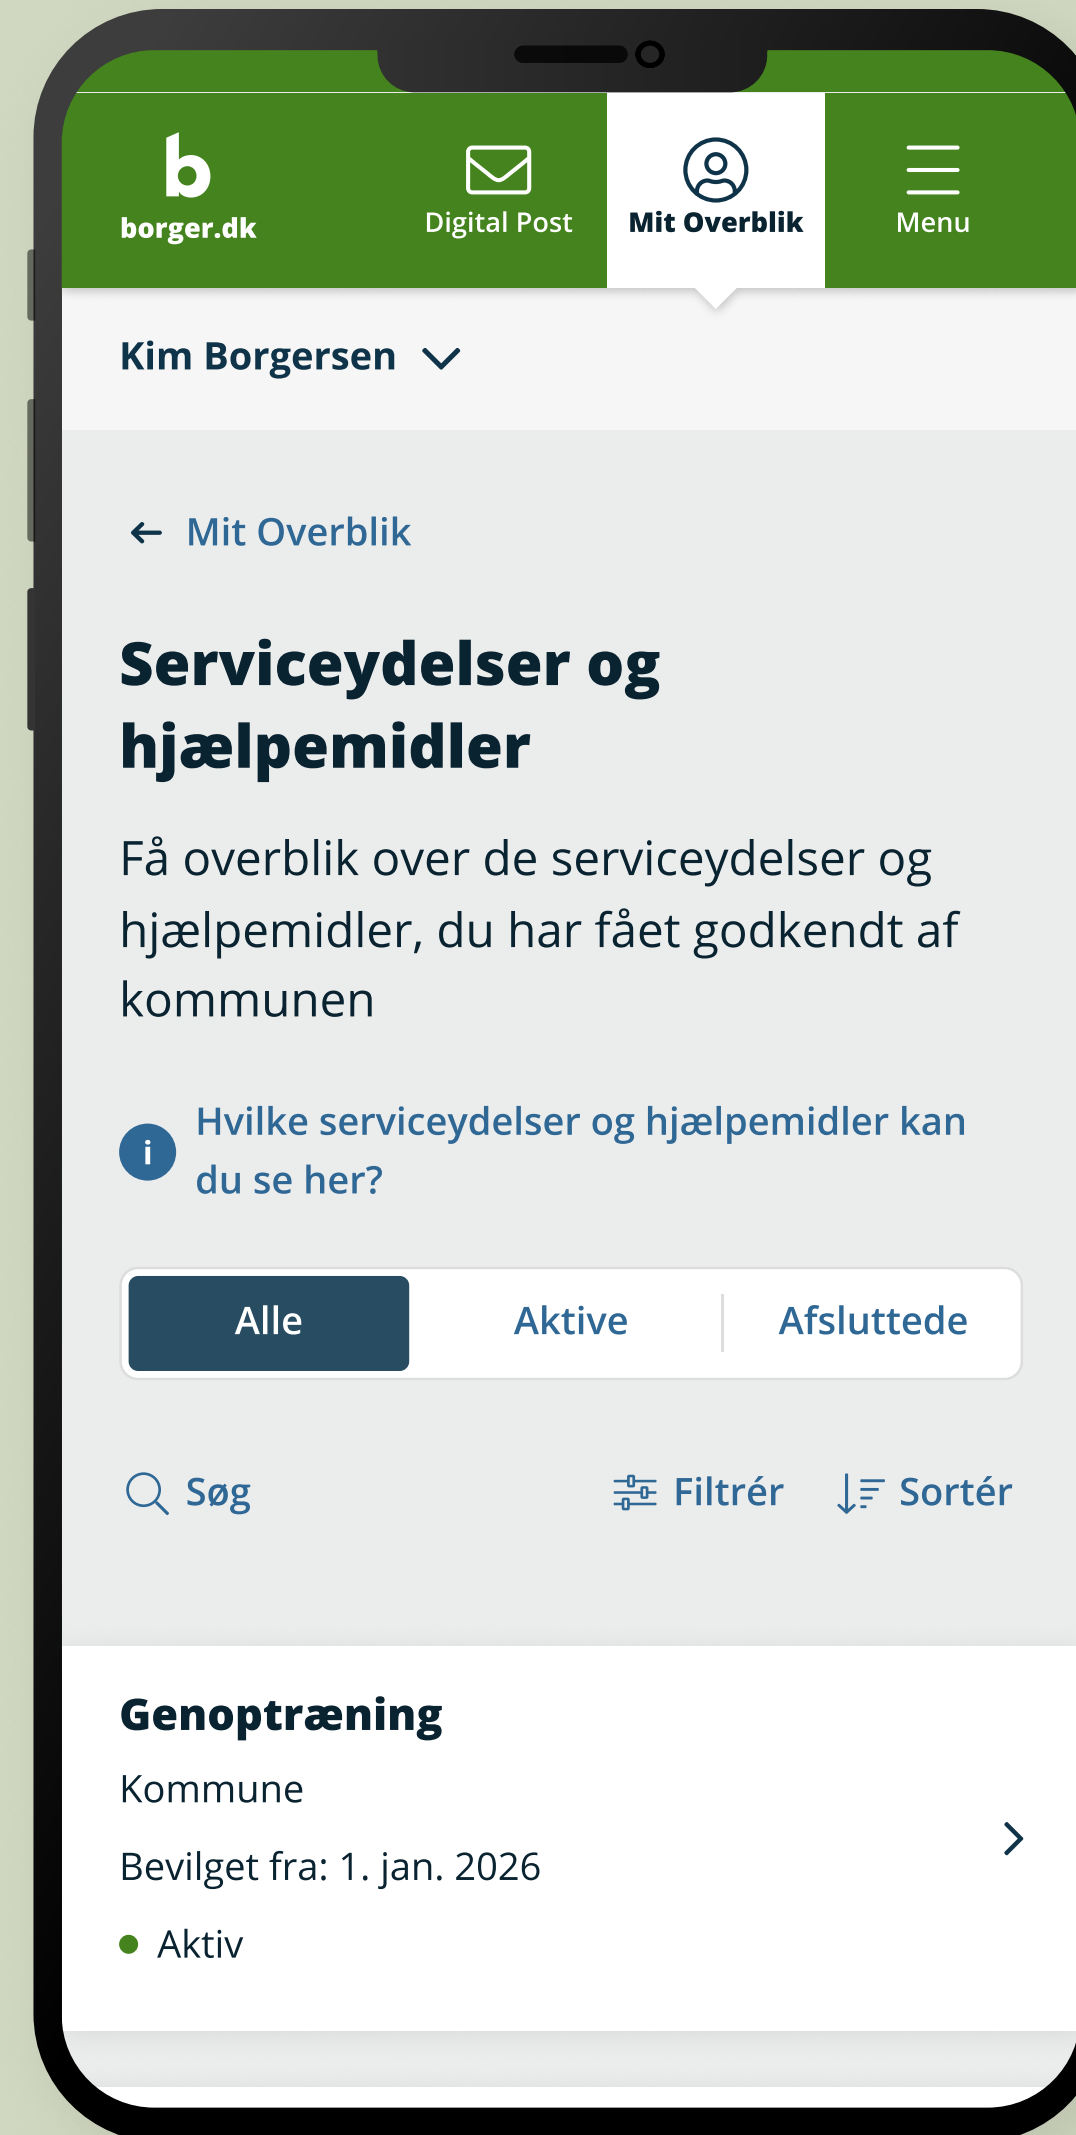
b
borger.dk

Digital Post

Mit Overblik

Menu

Kim Borgersen

Mit Overblik

Serviceydelser og hjælpemidler

Få overblik over de serviceydelser og hjælpemidler, du har fået godkendt af kommunen

i Hvilke serviceydelser og hjælpemidler kan du se her?

Alle | Aktive | Afsluttede

Søg

Filtrér

Sortér

Genoptræning

Kommune

Bevilget fra: 1. jan. 2026

Aktiv